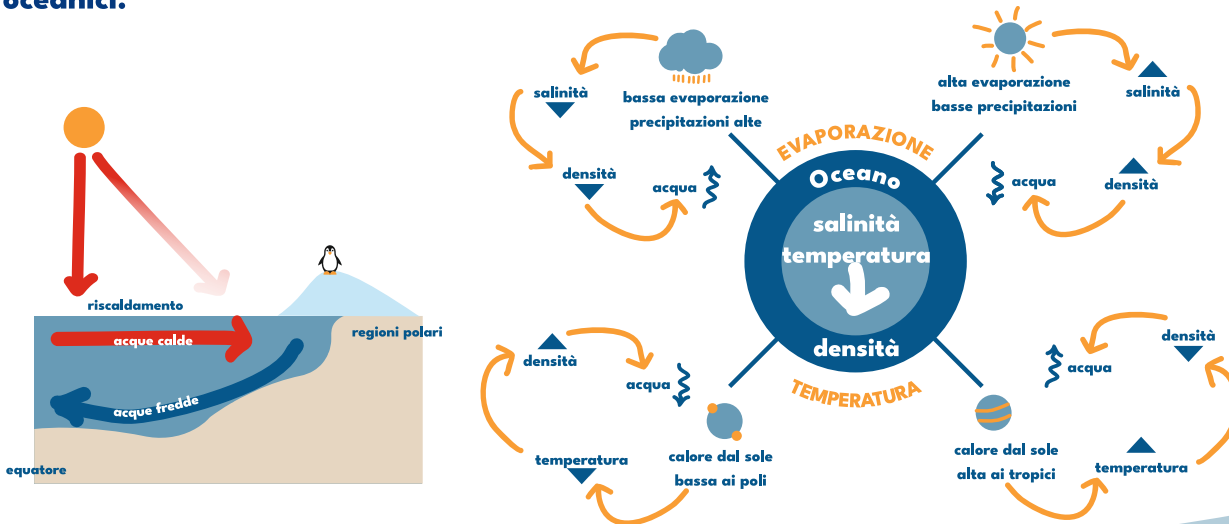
oceanici.

riscaldamento

acque calde

regioni polari

acque fredde

equatore

salinità

bassa evaporazione precipitazioni alte

densità

acqua

alta evaporazione basse precipitazioni

salinità

acqua

densità

EVAPORAZIONE

Oceano

salinità temperatura

densità

TEMPERATURA

densità

acqua

temperatura

calore dal sole bassa ai poli

densità

acqua

calore dal sole alta ai tropici

temperatura